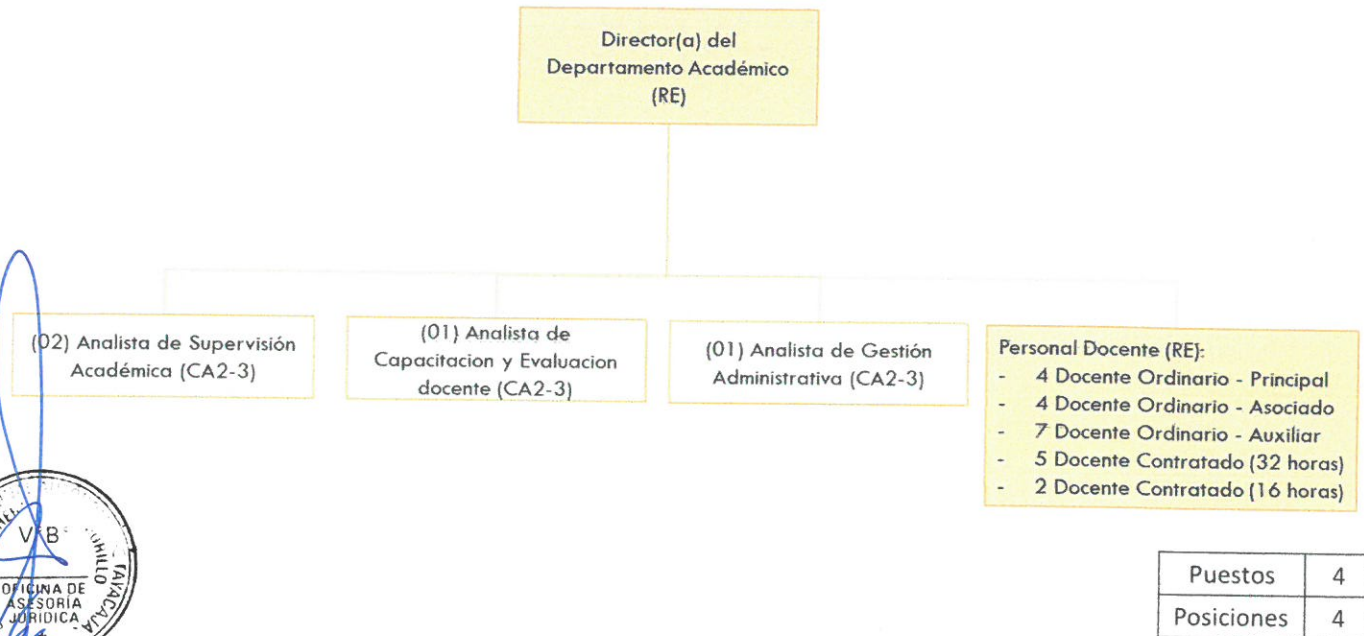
Director(a) del Departamento Académico (RE)

(02) Analista de Supervisión Académica (CA2-3)

(01) Analista de Capacitacion y Evaluacion docente (CA2-3)

(01) Analista de Gestión Administrativa (CA2-3)

Personal Docente (RE):
- 4 Docente Ordinario - Principal
- 4 Docente Ordinario - Asociado
- 7 Docente Ordinario - Auxiliar
- 5 Docente Contratado (32 horas)
- 2 Docente Contratado (16 horas)

V°B°
OFICINA DE ASESORÍA JURÍDICA
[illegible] TRUJILLO TAYACAJA

| Puestos | 4 |
|---|---|
| Posiciones | 4 |